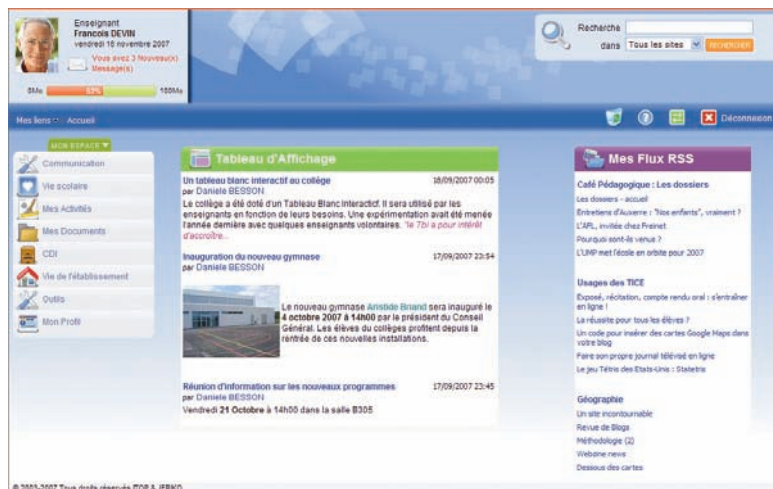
Enseignant
Francois DEVIN
vendredi 16 novembre 2007

Vous avez 3 Nouveau(x) Message(s)

0Mo 53% 100Mo

Recherche
dans Tous les sites RECHERCHER

Mes liens :: Accueil

Déconnexion

MON ESPACE

Communication
Vie scolaire
Mes Activités
Mes Documents
CDI
Vie de l'établissement
Outils
Mon Profil

Tableau d'Affichage

Un tableau blanc interactif au collège 18/09/2007 00:05
par Daniele BESSON
Le collège a été doté d'un Tableau Blanc Interactif. Il sera utilisé par les enseignants en fonction de leurs besoins. Une expérimentation avait été menée l'année dernière avec quelques enseignants volontaires. 'le Tbi a pour intérêt d'accroître...

Inauguration du nouveau gymnase 17/09/2007 23:54
par Daniele BESSON
Le nouveau gymnase Aristide Briand sera inauguré le 4 octobre 2007 à 14h00 par le président du Conseil Général. Les élèves du collèges profitent depuis la rentrée de ces nouvelles installations.

Réunion d'information sur les nouveaux programmes 17/09/2007 23:45
par Daniele BESSON
Vendredi 21 Octobre à 14h00 dans la salle B305

Mes Flux RSS

Café Pédagogique : Les dossiers
Les dossiers - accueil
Entretiens d'Auxerre : "Nos enfants", vraiment ?
L'APL, invitée chez Freinet
Pourquoi sont-ils venus ?
L'UMP met l'école en orbite pour 2007

Usages des TICE
Exposé, récitation, compte rendu oral : s'entraîner en ligne !
La réussite pour tous les élèves ?
Un code pour insérer des cartes Google Maps dans votre blog
Faire son propre journal télévisé en ligne
Le jeu Tétris des Etats-Unis : Statetris

Géographie
Un site incontournable
Revue de Blogs
Méthodologie (2)
Webzine news
Dessous des cartes

© 2003-2007 Tous droits réservés ITOP & JERKO